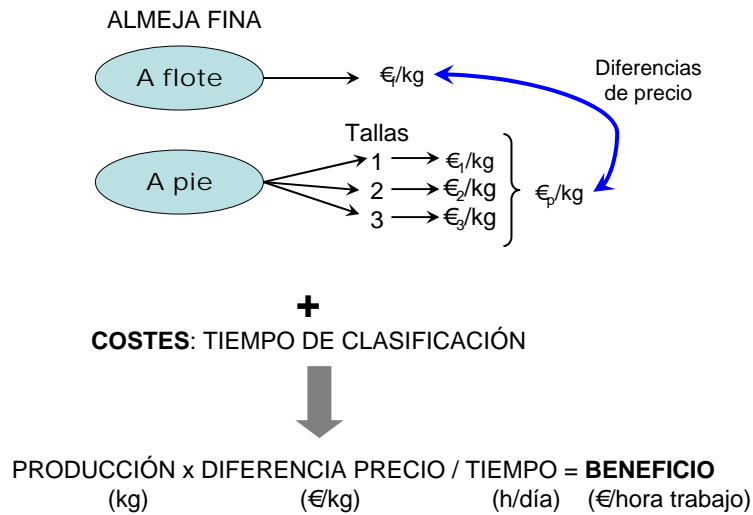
ALMEJA FINA

A flote

$€_f$/kg

Diferencias de precio

Tallas

A pie

1 → $€_1$/kg

2 → $€_2$/kg

3 → $€_3$/kg

$€_p$/kg

+

**COSTES**: TIEMPO DE CLASIFICACIÓN

PRODUCCIÓN x DIFERENCIA PRECIO / TIEMPO = **BENEFICIO**
(kg) (€/kg) (h/día) (€/hora trabajo)